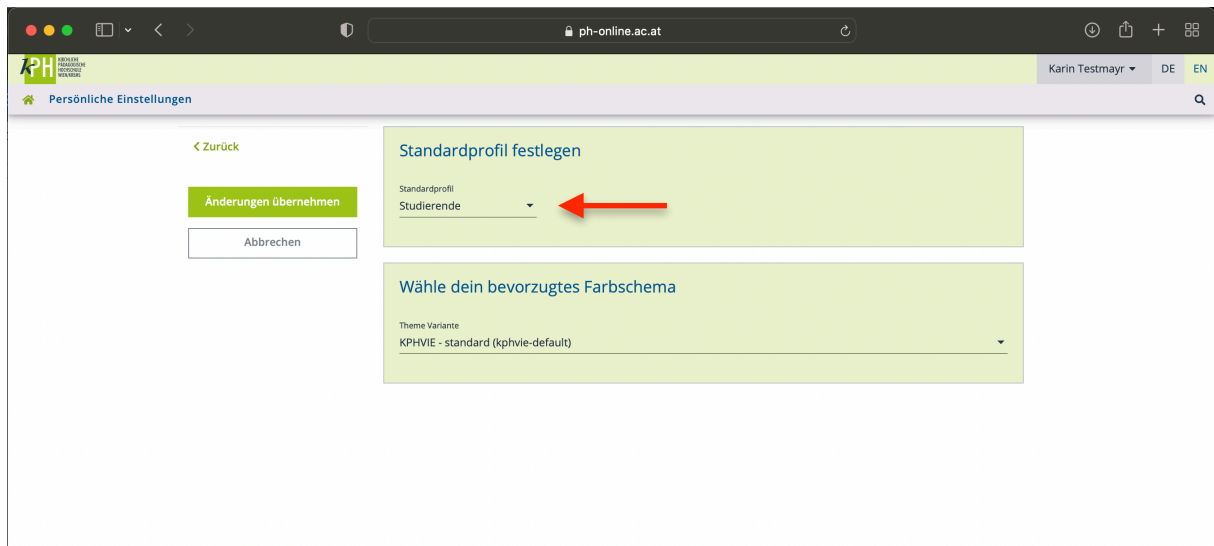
ph-online.ac.at

KPH KIRCHLICHE PÄDAGOGISCHE HOCHSCHULE WIEN/KREMS

Karin Testmayr DE EN

Persönliche Einstellungen

< Zurück

Änderungen übernehmen

Abbrechen

Standardprofil festlegen

Standardprofil
Studierende

Wähle dein bevorzugtes Farbschema

Theme Variante
KPHVIE - standard (kphvie-default)